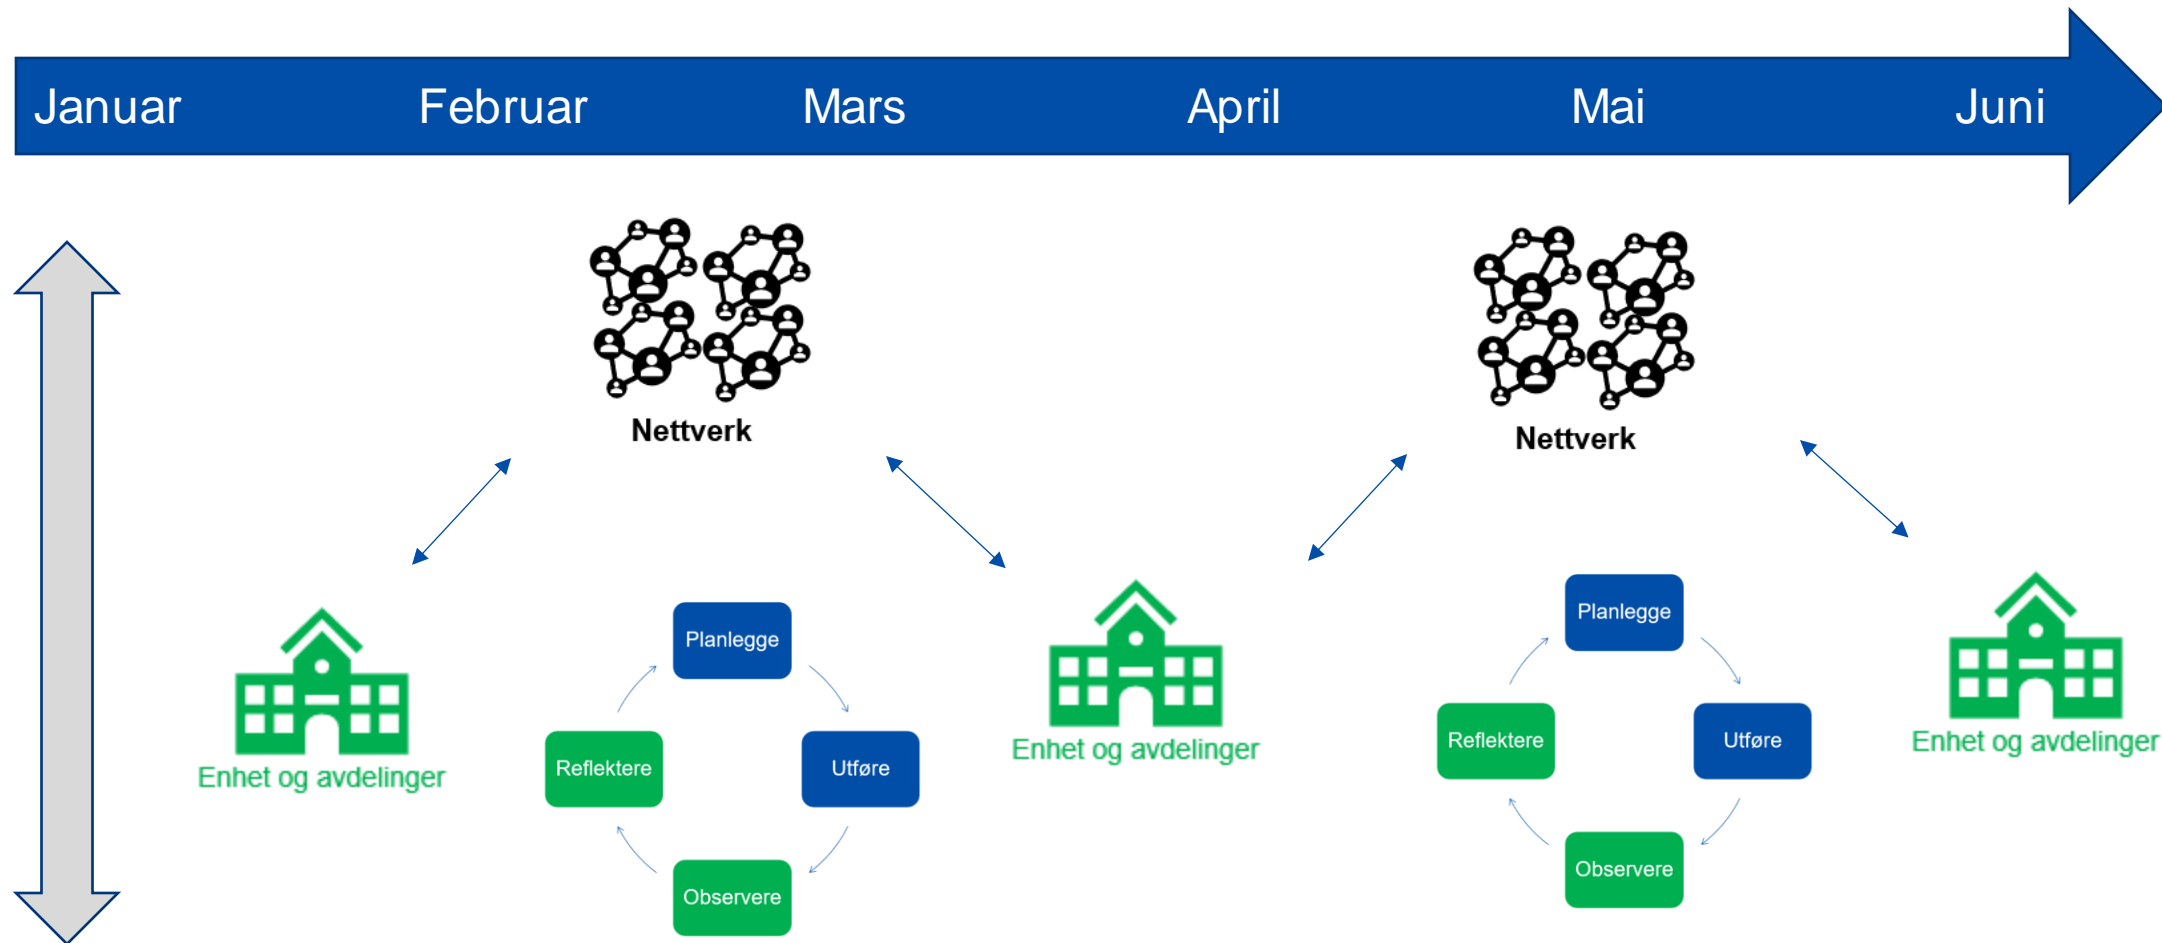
Januar Februar Mars April Mai Juni

Nettverk

Nettverk

Enhet og avdelinger

Planlegge

Utføre

Observere

Reflektere

Enhet og avdelinger

Planlegge

Utføre

Observere

Reflektere

Enhet og avdelinger